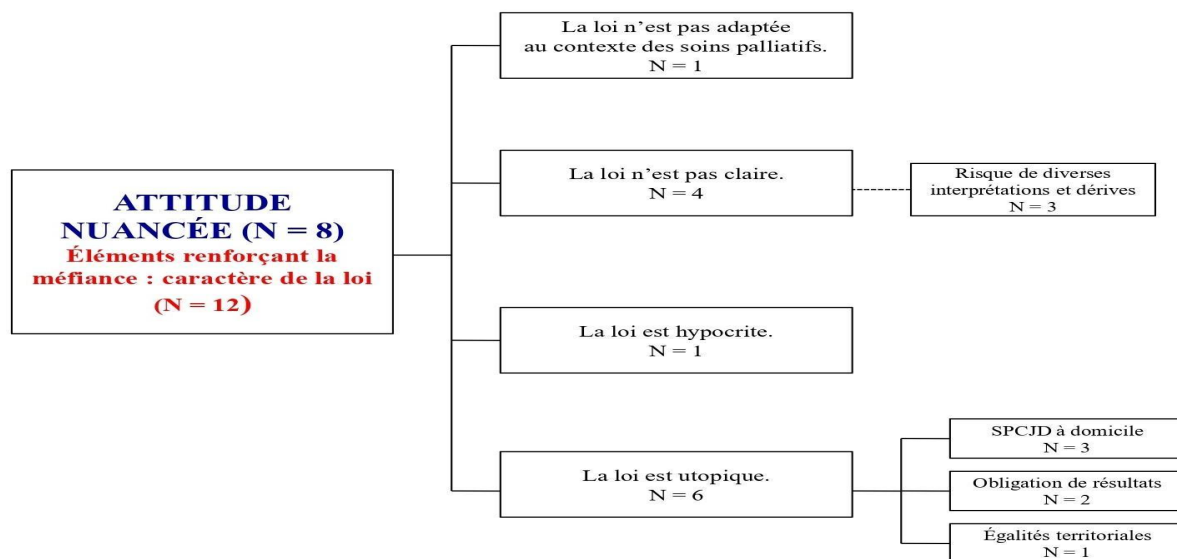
ATTITUDE NUANCÉE (N = 8)
Éléments renforçant la méfiance : caractère de la loi (N = 12)

La loi n'est pas adaptée au contexte des soins palliatifs.
N = 1

La loi n'est pas claire.
N = 4

Risque de diverses interprétations et dérives
N = 3

La loi est hypocrite.
N = 1

La loi est utopique.
N = 6

SPCJD à domicile
N = 3

Obligation de résultats
N = 2

Égalités territoriales
N = 1